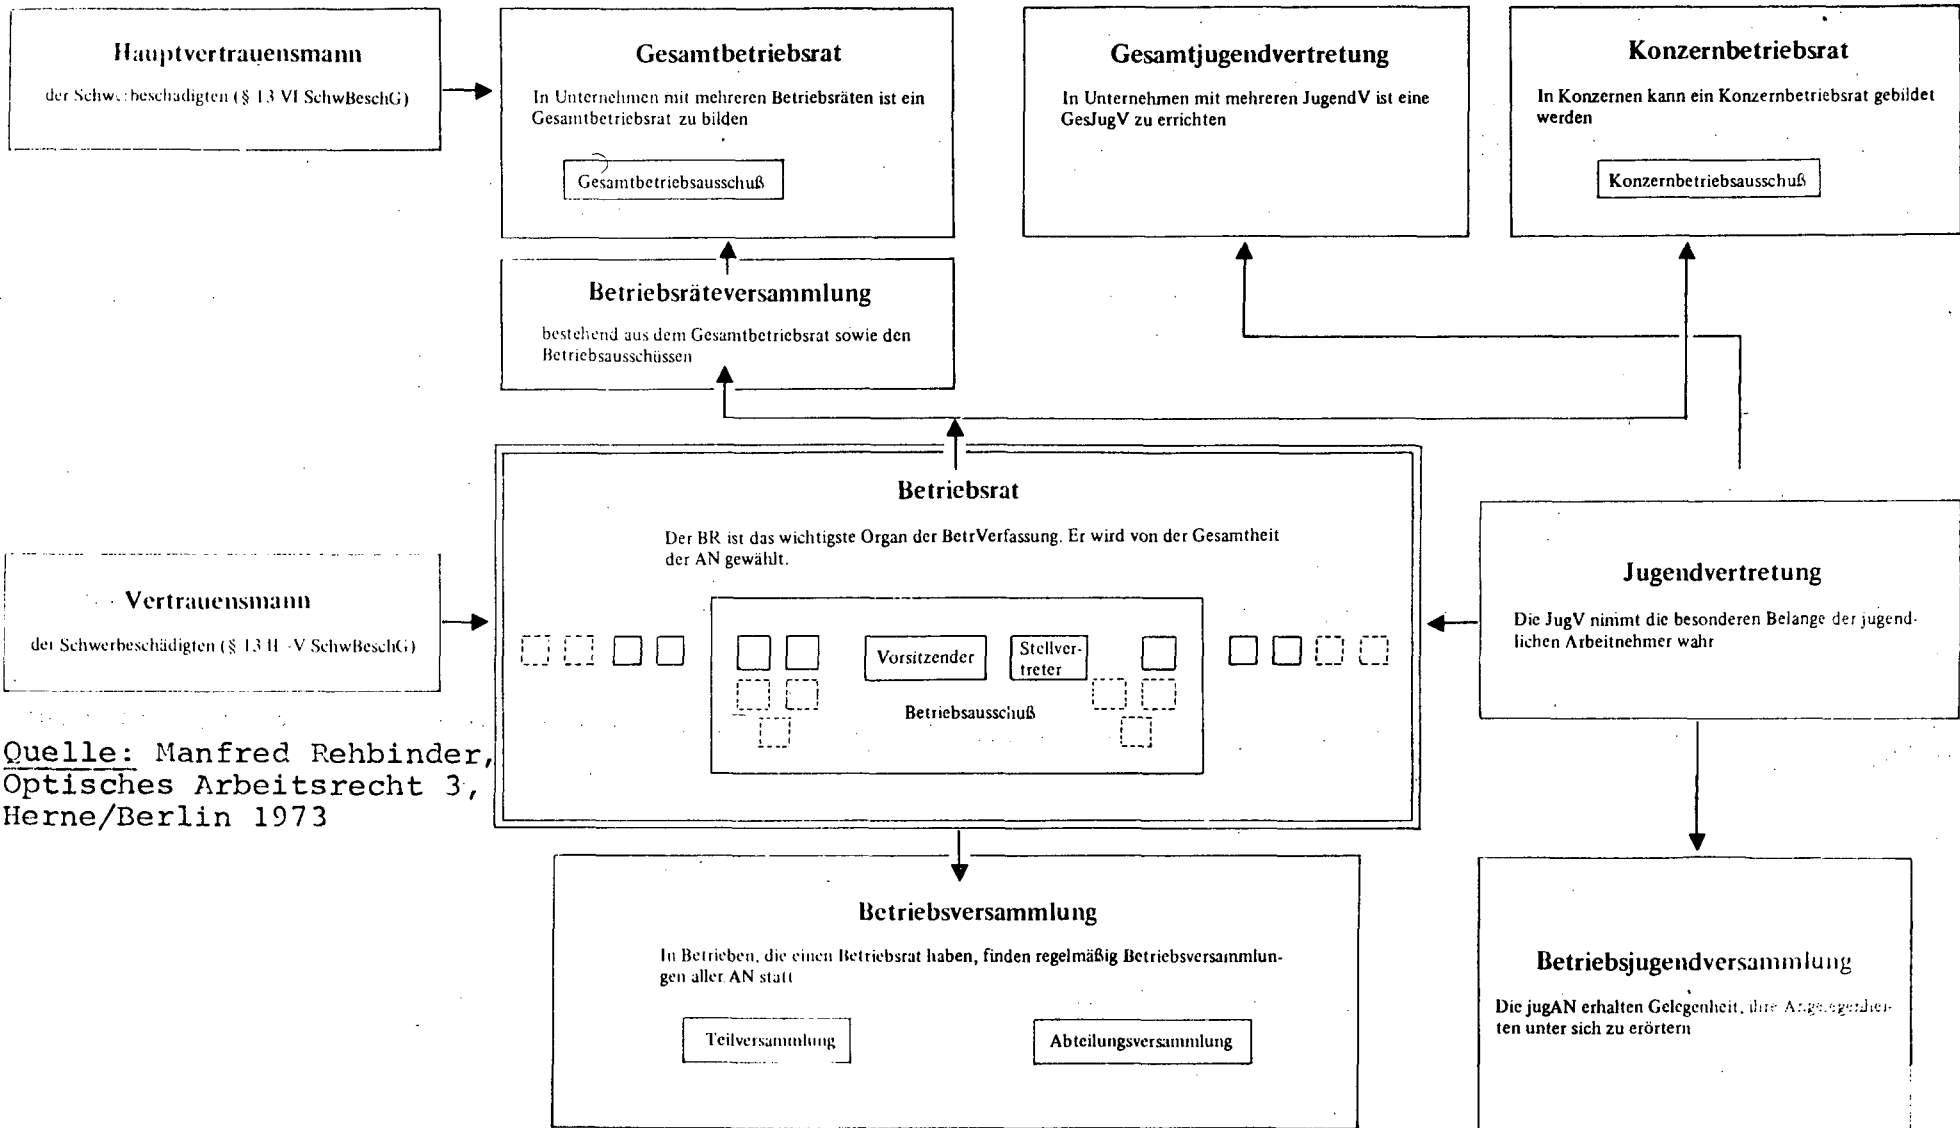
Hauptvertrauensmann

der Schw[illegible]beschädigten (§ 13 VI SchwBeschG)

Gesamtbetriebsrat

In Unternehmen mit mehreren Betriebsräten ist ein Gesamtbetriebsrat zu bilden

Gesamtbetriebsausschuß

Gesamtjugendvertretung

In Unternehmen mit mehreren JugendV ist eine GesJugV zu errichten

Konzernbetriebsrat

In Konzernen kann ein Konzernbetriebsrat gebildet werden

Konzernbetriebsausschuß

Betriebsräteversammlung

bestehend aus dem Gesamtbetriebsrat sowie den Betriebsausschüssen

Betriebsrat

Der BR ist das wichtigste Organ der BetrVerfassung. Er wird von der Gesamtheit der AN gewählt.

Vertrauensmann

der Schwerbeschädigten (§ 13 II -V SchwBeschG)

Vorsitzender

Stellvertreter

Betriebsausschuß

Jugendvertretung

Die JugV nimmt die besonderen Belange der jugendlichen Arbeitnehmer wahr

Quelle: Manfred Rehbinder, Optisches Arbeitsrecht 3, Herne/Berlin 1973

Betriebsversammlung

In Betrieben, die einen Betriebsrat haben, finden regelmäßig Betriebsversammlungen aller AN statt

Teilversammlung

Abteilungsversammlung

Betriebsjugendversammlung

Die jugAN erhalten Gelegenheit, ihre Angelegenheiten unter sich zu erörtern